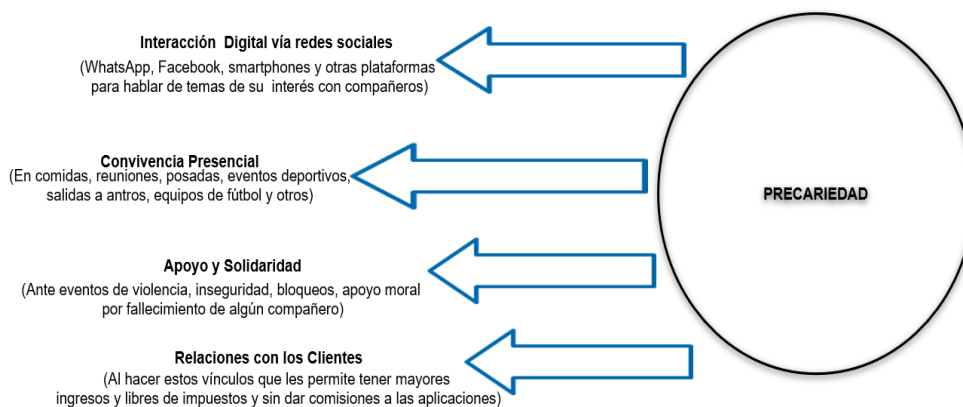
Interacción Digital vía redes sociales
(WhatsApp, Facebook, smartphones y otras plataformas para hablar de temas de su interés con compañeros)

Convivencia Presencial
(En comidas, reuniones, posadas, eventos deportivos, salidas a antros, equipos de fútbol y otros)

Apoyo y Solidaridad
(Ante eventos de violencia, inseguridad, bloqueos, apoyo moral por fallecimiento de algún compañero)

Relaciones con los Clientes
(Al hacer estos vínculos que les permite tener mayores ingresos y libres de impuestos y sin dar comisiones a las aplicaciones)

PRECARIEDAD